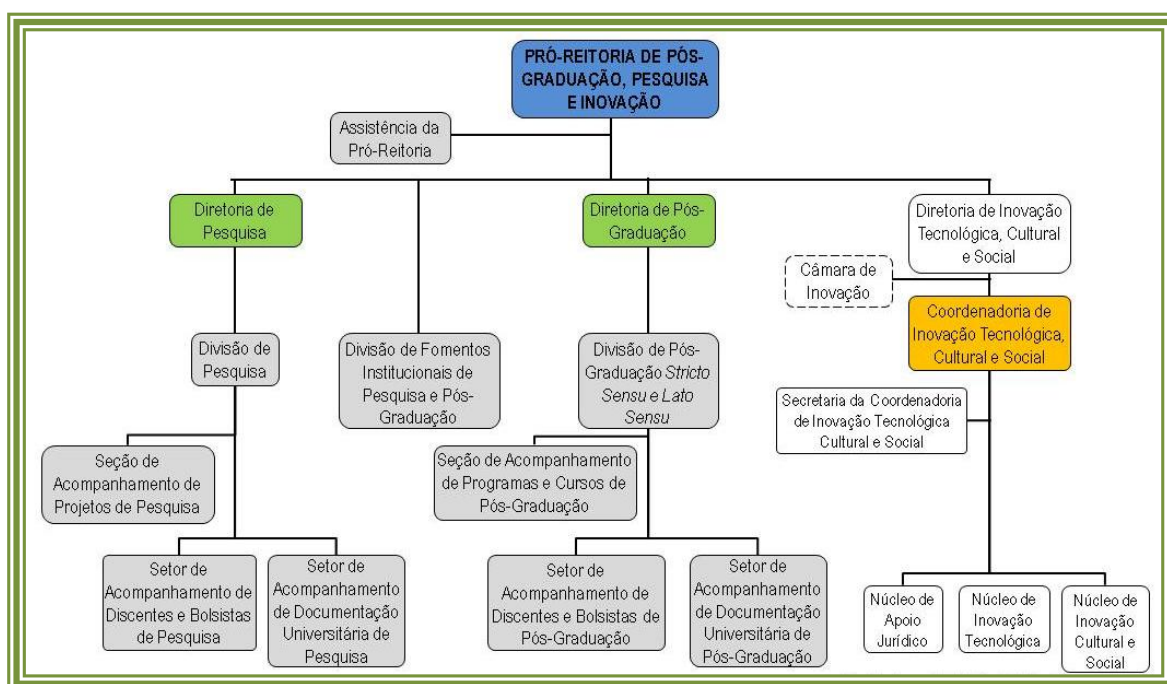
PRÓ-REITORIA DE PÓS-GRADUAÇÃO, PESQUISA E INOVAÇÃO

Assistência da Pró-Reitoria

Diretoria de Pesquisa

Diretoria de Pós-Graduação

Diretoria de Inovação Tecnológica, Cultural e Social

Câmara de Inovação

Coordenadoria de Inovação Tecnológica, Cultural e Social

Divisão de Pesquisa

Divisão de Fomentos Institucionais de Pesquisa e Pós-Graduação

Divisão de Pós-Graduação *Stricto Sensu* e *Lato Sensu*

Secretaria da Coordenadoria de Inovação Tecnológica Cultural e Social

Seção de Acompanhamento de Projetos de Pesquisa

Seção de Acompanhamento de Programas e Cursos de Pós-Graduação

Setor de Acompanhamento de Discentes e Bolsistas de Pesquisa

Setor de Acompanhamento de Documentação Universitária de Pesquisa

Setor de Acompanhamento de Discentes e Bolsistas de Pós-Graduação

Setor de Acompanhamento de Documentação Universitária de Pós-Graduação

Núcleo de Apoio Jurídico

Núcleo de Inovação Tecnológica

Núcleo de Inovação Cultural e Social